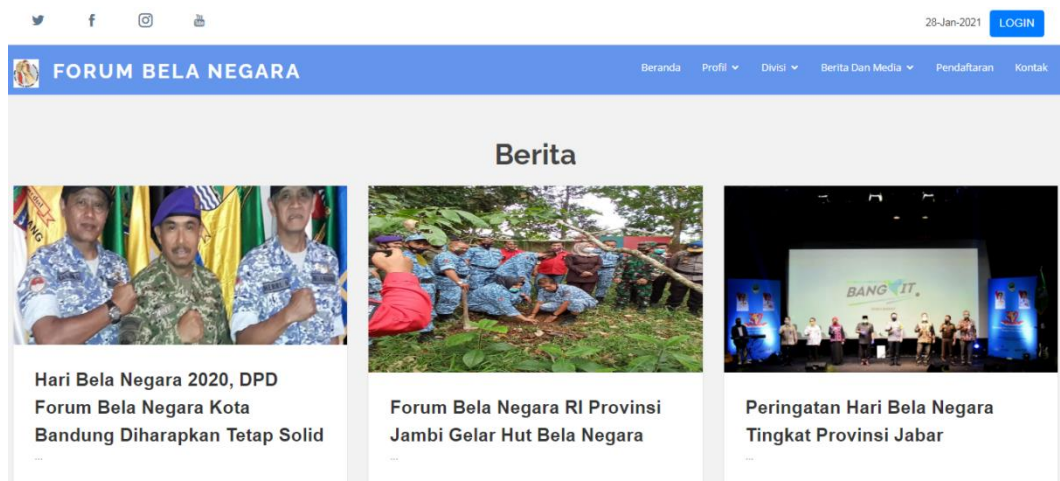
28-Jan-2021 LOGIN

FORUM BELA NEGARA

Beranda Profil Divisi Berita Dan Media Pendaftaran Kontak

Berita

BANG IT

Hari Bela Negara 2020, DPD Forum Bela Negara Kota Bandung Diharapkan Tetap Solid

...

Forum Bela Negara RI Provinsi Jambi Gelar Hut Bela Negara

...

Peringatan Hari Bela Negara Tingkat Provinsi Jabar

...